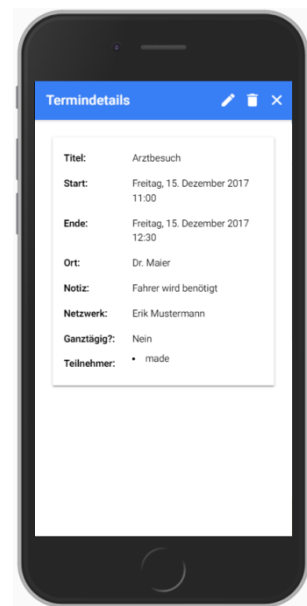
Termindetails

| | |
|---|---|
| Titel: | Arztbesuch |
| Start: | Freitag, 15. Dezember 2017 11:00 |
| Ende: | Freitag, 15. Dezember 2017 12:30 |
| Ort: | Dr. Maier |
| Notiz: | Fahrer wird benötigt |
| Netzwerk: | Erik Mustermann |
| Ganztägig?: | Nein |
| Teilnehmer: | • made |